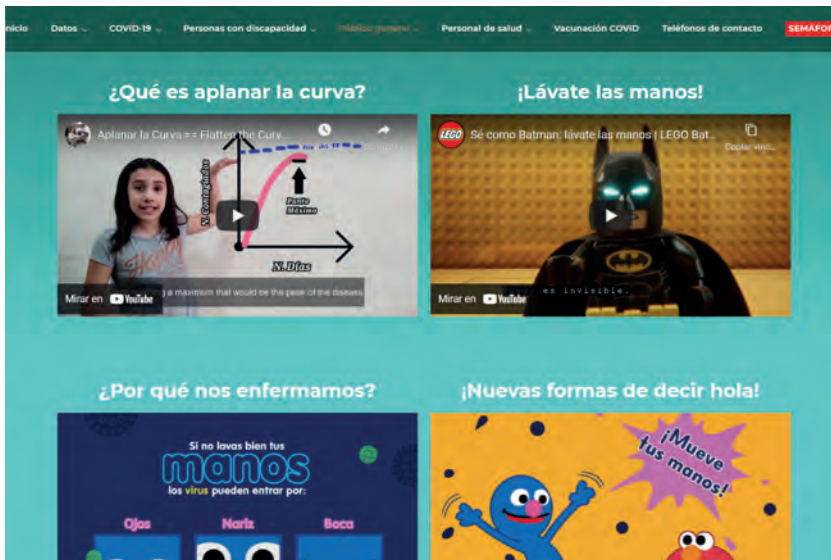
Inicio Datos COVID-19 Personas con discapacidad Público general Personal de salud Vacunación COVID Teléfonos de contacto SEMÁFO

¿Qué es aplanar la curva?

Aplanar la Curva == Flatten the Curv...

N. Contagiados

Punto Máximo

N. Días

Mirar en YouTube

a maximum that would be the peak of the disease

¡Lávate las manos!

Sé como Batman: lávate las manos | LEGO Bat...

Copiar vínc...

es invisible.

Mirar en YouTube

¿Por qué nos enfermamos?

Si no lavas bien tus manos los virus pueden entrar por:

Ojos Nariz Boca

¡Nuevas formas de decir hola!

¡Mueve tus manos!